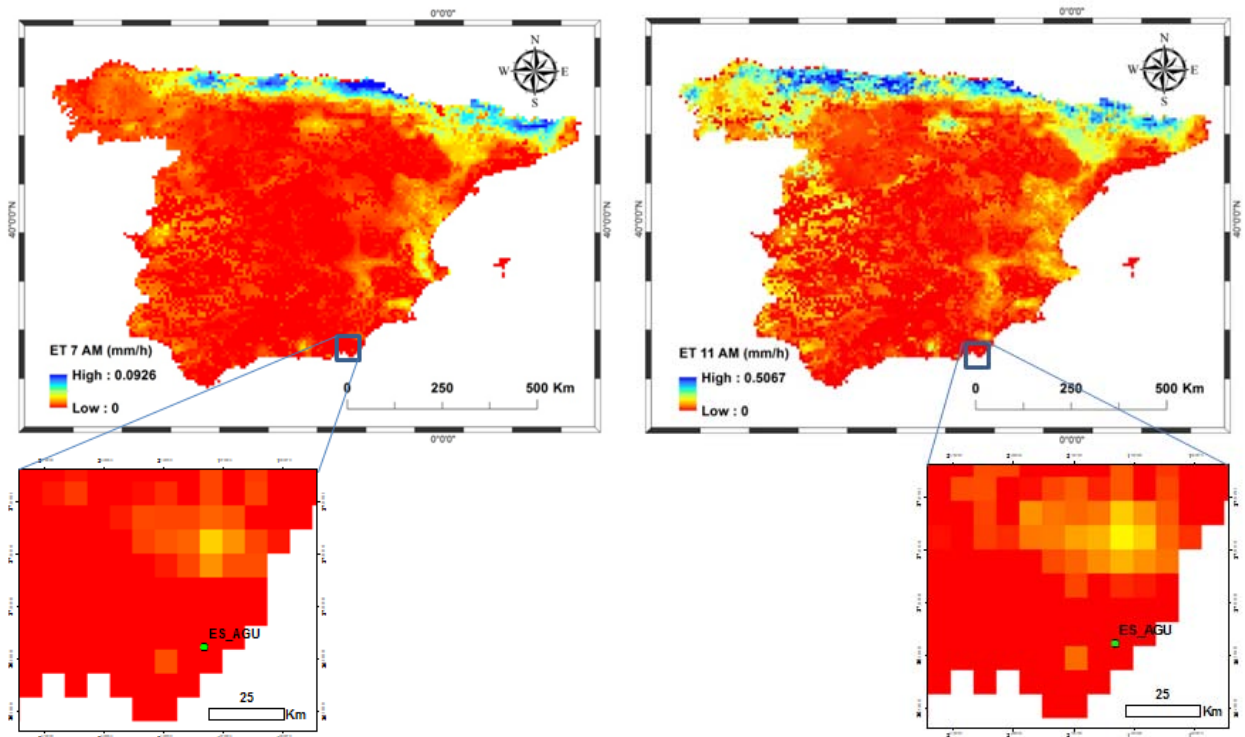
0°0'0"

N
W E
S

40°0'0"N

40°0'0"N

ET 7 AM (mm/h)
High : 0.0926
Low : 0

0 250 500 Km

0°0'0"

ES_AGU

25
Km

0°0'0"

N
W E
S

40°0'0"N

40°0'0"N

ET 11 AM (mm/h)
High : 0.5067
Low : 0

0 250 500 Km

0°0'0"

ES_AGU

25
Km